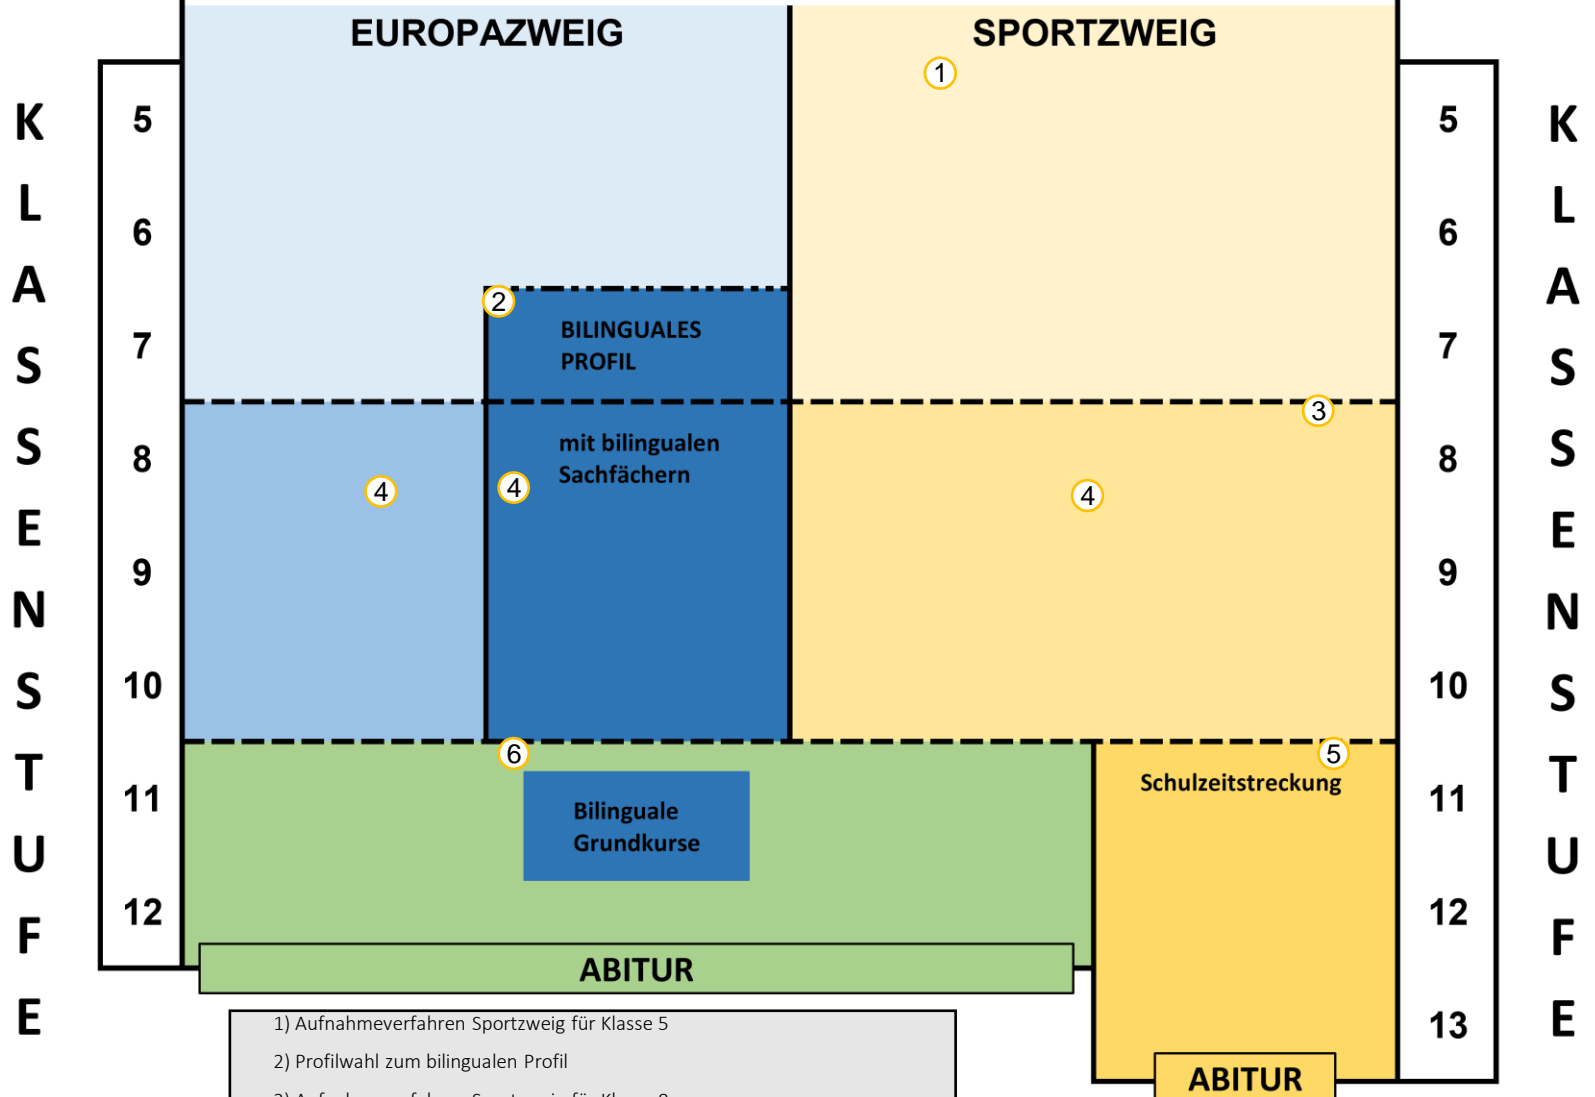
KLASSENSTUFE

5
6
7
8
9
10
11
12

EUROPAZWEIG

SPORTZWEIG

1

2

BILINGUALES PROFIL

mit bilingualen Sachfächern

3

4

4

4

6

5

Bilinguale Grundkurse

Schulzeitstreckung

ABITUR

5
6
7
8
9
10
11
12
13

KLASSENSTUFE

ABITUR

1) Aufnahmeverfahren Sportzweig für Klasse 5

2) Profilwahl zum bilingualen Profil

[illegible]